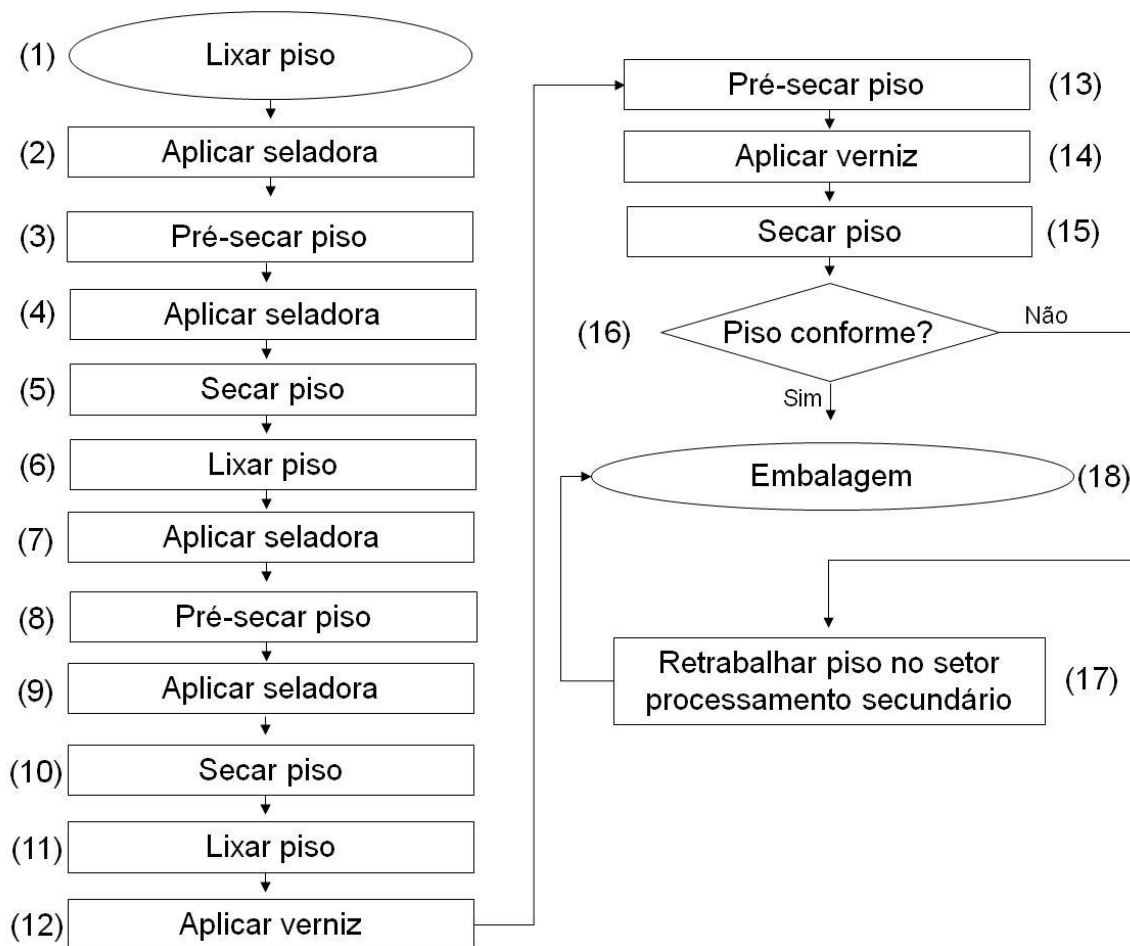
(1) Lixar piso

(2) Aplicar seladora

(3) Pré-secar piso

(4) Aplicar seladora

(5) Secar piso

(6) Lixar piso

(7) Aplicar seladora

(8) Pré-secar piso

(9) Aplicar seladora

(10) Secar piso

(11) Lixar piso

(12) Aplicar verniz

Pré-secar piso (13)

Aplicar verniz (14)

Secar piso (15)

(16) Piso conforme?

Não

Sim

Embalagem (18)

Retrabalhar piso no setor processamento secundário (17)